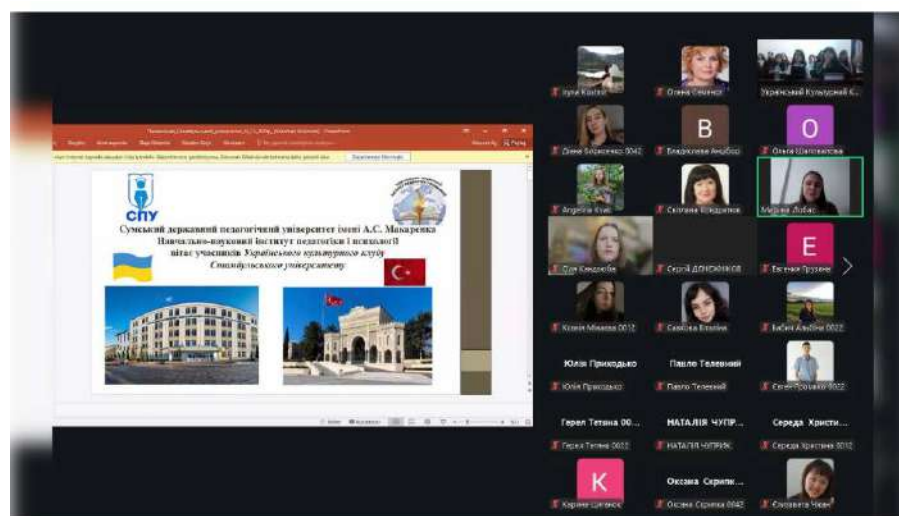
СПУ

Сумський державний педагогічний університет імені А.С. Макаренка
Навчально-науковий інститут педагогіки і психології
вітає учасників Українського культурного клубу
Стамбульського університету

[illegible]
Олена Семенко
Український Культурний К...
Діана Борисенко 0042
B
Владиславa Андібор
O
Ольга Шапошникова
Angelina Krab
Світлана Кондратюк
Марина Лобас
Юля Кандзюба
Сергій ДОНСЬКИХ
E
Евгенія Прудник
Ксенія Міщенко 0012
Сахібова Віталіна
Бабич Альбіна 0022
Юлія Приходько
Юлія Приходько
Павло Телевний
Павло Телевний
Євгеній Прошко 0022
Герел Тетяна 00...
Герел Тетяна 0012
НАТАЛІЯ ЧУПР...
НАТАЛІЯ ЧУПРИК
Середа Христи...
Середа Христина 0012
K
Каріна Цілєнок
Оксана Скрипк...
Оксана Скрипка 0042
Єлизавета Чиж